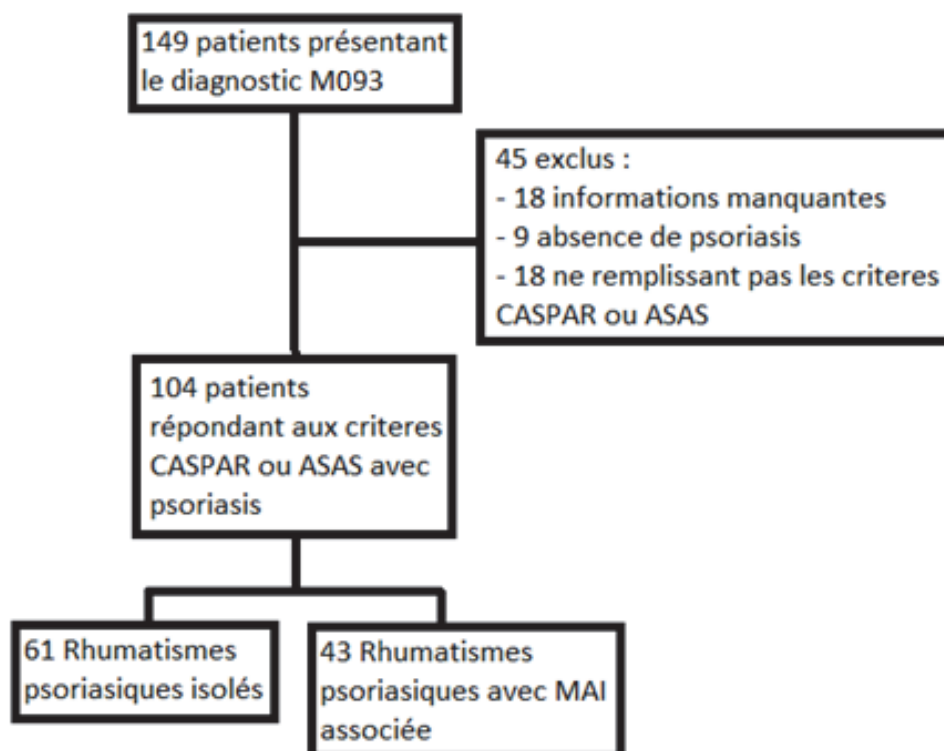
149 patients présentant le diagnostic M093

45 exclus :
- 18 informations manquantes
- 9 absence de psoriasis
- 18 ne remplissant pas les criteres CASPAR ou ASAS

104 patients répondant aux criteres CASPAR ou ASAS avec psoriasis

61 Rhumatismes psoriasiques isolés

43 Rhumatismes psoriasiques avec MAI associée